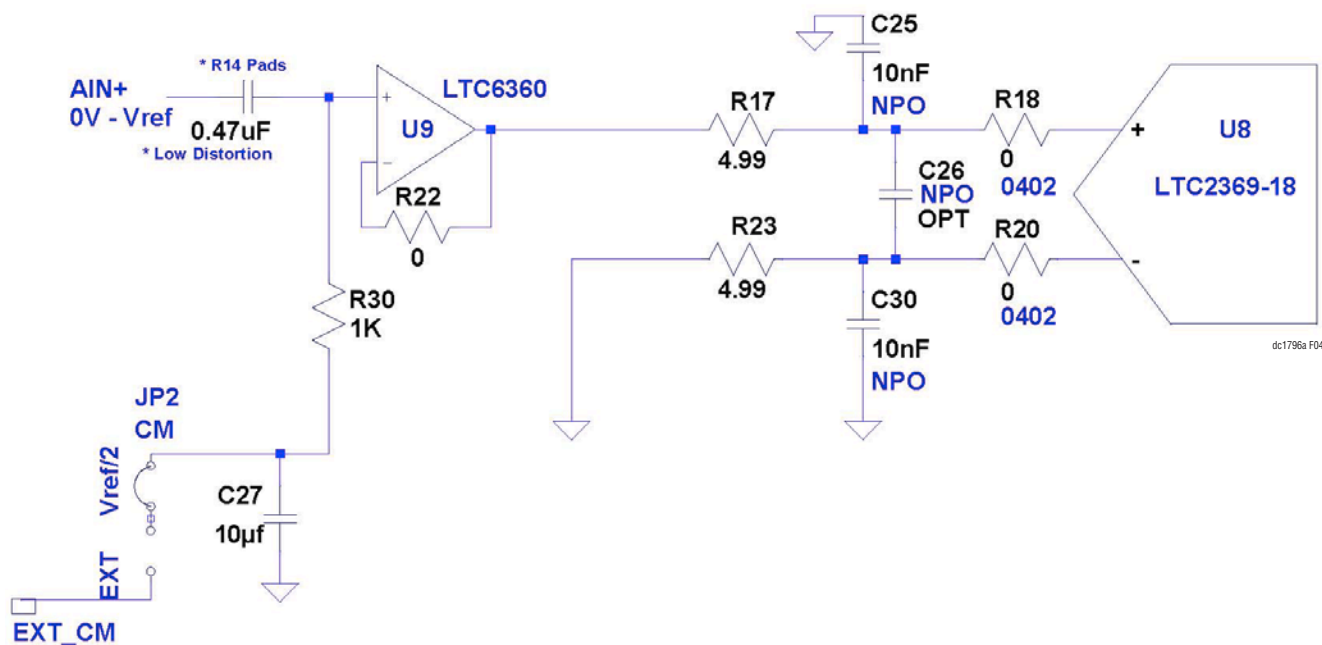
AIN+
0V - Vref

* R14 Pads

0.47uF

* Low Distortion

LTC6360

U9

+

−

R22

0

R30
1K

JP2
CM

Vref/2

EXT

EXT_CM

C27
10µf

R17
4.99

R23
4.99

C25
10nF
NPO

C26
NPO
OPT

C30
10nF
NPO

R18
0
0402

R20
0
0402

+

-

U8

LTC2369-18

dc1796a F04